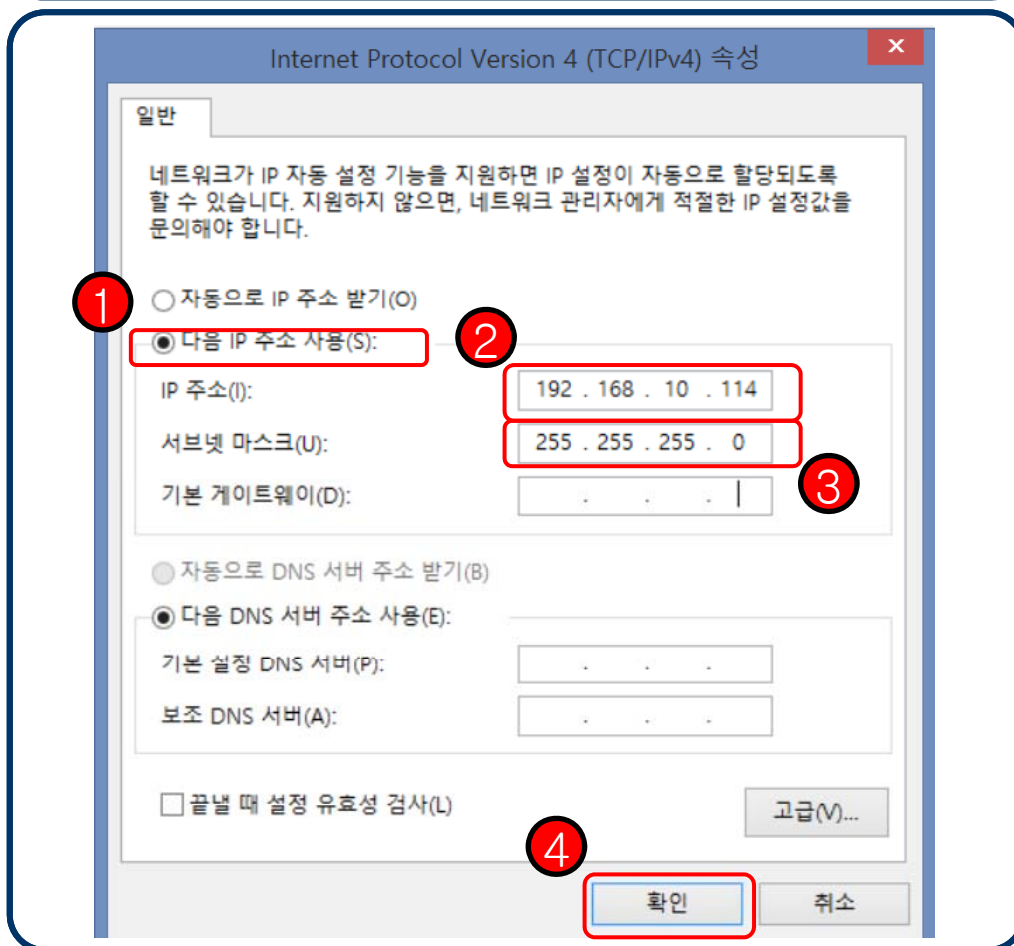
Internet Protocol Version 4 (TCP/IPv4) 속성

일반

네트워크가 IP 자동 설정 기능을 지원하면 IP 설정이 자동으로 할당되도록 할 수 있습니다. 지원하지 않으면, 네트워크 관리자에게 적절한 IP 설정값을 문의해야 합니다.

1

자동으로 IP 주소 받기(O)

다음 IP 주소 사용(S):

2

IP 주소(I): 192 . 168 . 10 . 114

서브넷 마스크(U): 255 . 255 . 255 . 0

3

기본 게이트웨이(D): . . .

자동으로 DNS 서버 주소 받기(B)

다음 DNS 서버 주소 사용(E):

기본 설정 DNS 서버(P): . . .

보조 DNS 서버(A): . . .

끝낼 때 설정 유효성 검사(L)

고급(V)...

4

확인

취소